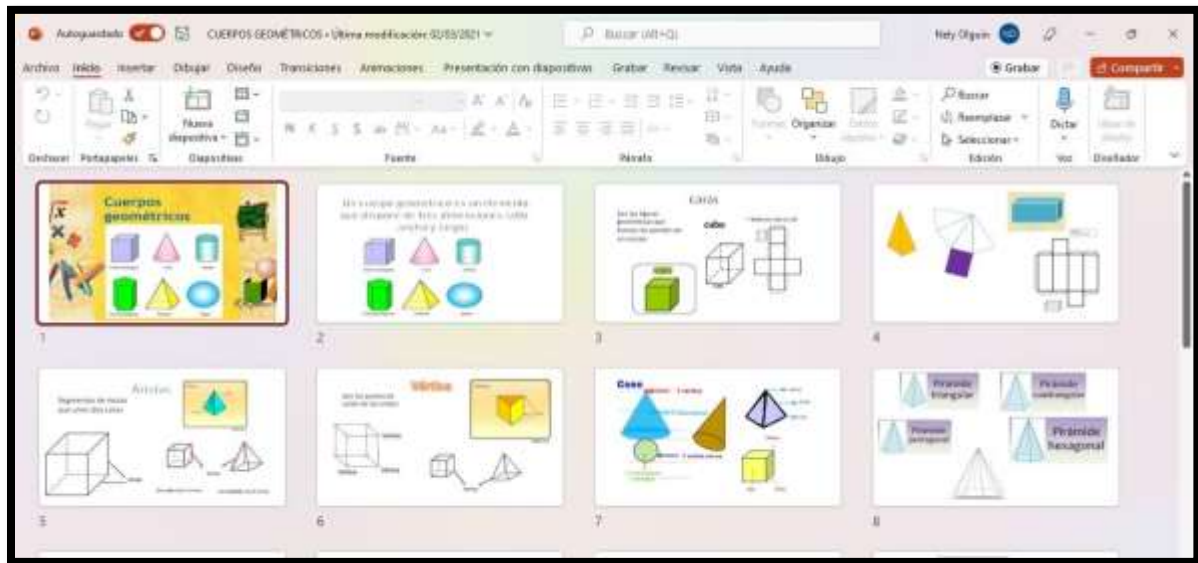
Autoguardado CUERPOS GEOMÉTRICOS • Última modificación: 02/03/2021 Buscar (Alt+Q) Nely Olguin

Archivo Inicio Insertar Dibujar Diseño Transiciones Animaciones Presentación con diapositivas Grabar Revisar Vista Ayuda Grabar Compartir

Deshacer Portapapeles Nueva diapositiva Diapositivas Fuente Párrafo Organizar Dibujo Buscar Reemplazar Seleccionar Edición Dictar Voz Diseñador

Cuerpos geométricos

1

Un cuerpo geométrico es un elemento que dispone de tres dimensiones (alto, ancho y largo).

2

Caras

cubo

3

4

Aristas

Segmentos de recta que unen dos caras

5

Vértice

6

Cono

7

Pirámide triangular

Pirámide cuadrangular

Pirámide pentagonal

Pirámide hexagonal

8